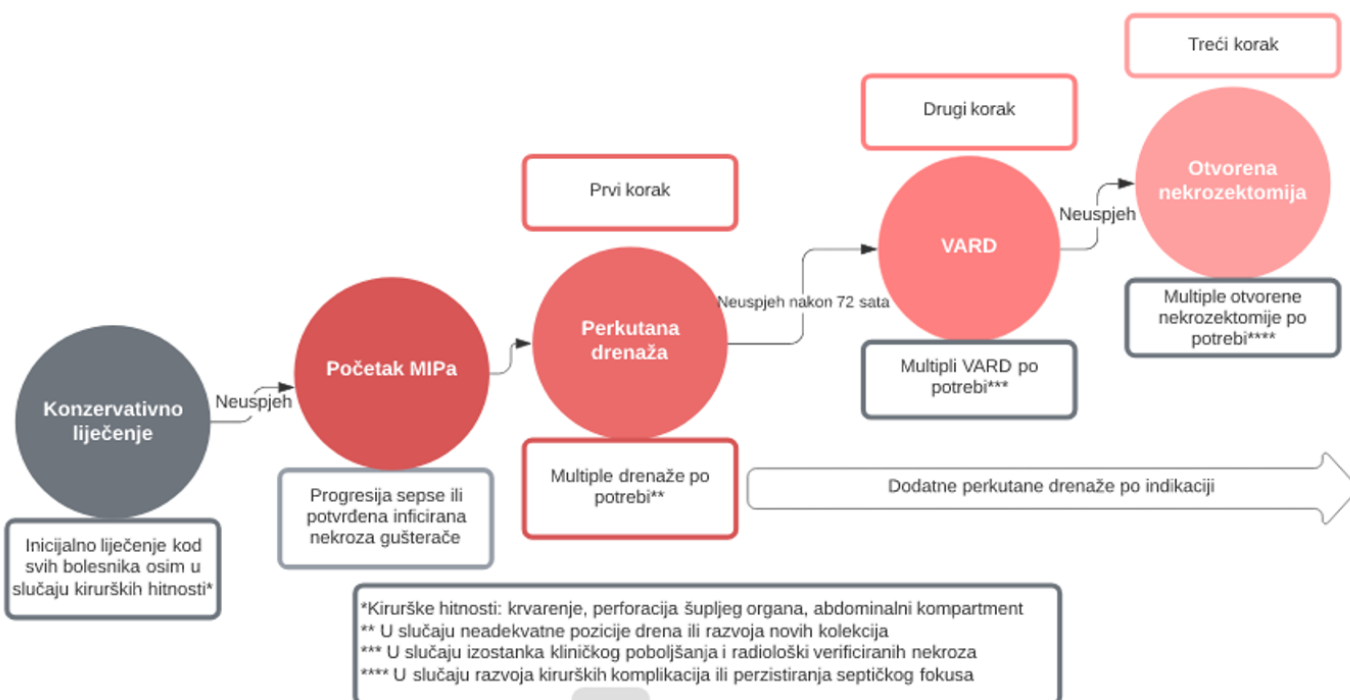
Treći korak

Drugi korak

Prvi korak

Otvorena nekrozektomija

Neuspjeh

VARD

Neuspjeh nakon 72 sata

Perkutana drenaža

Početak MIPa

Neuspjeh

Konzervativno liječenje

Multiple otvorene nekrozektomije po potrebi****

Multipli VARD po potrebi***

Multiple drenaže po potrebi**

Dodatne perkutane drenaže po indikaciji

Progresija sepse ili potvrđena inficirana nekroza gušterače

Inicijalno liječenje kod svih bolesnika osim u slučaju kirurških hitnosti*

*Kirurške hitnosti: krvarenje, perforacija šupljeg organa, abdominalni kompartment
** U slučaju neadekvatne pozicije drena ili razvoja novih kolekcija
*** U slučaju izostanka kliničkog poboljšanja i radiološki verificiranih nekroza
**** U slučaju razvoja kirurških komplikacija ili perzistiranja septičkog fokusa